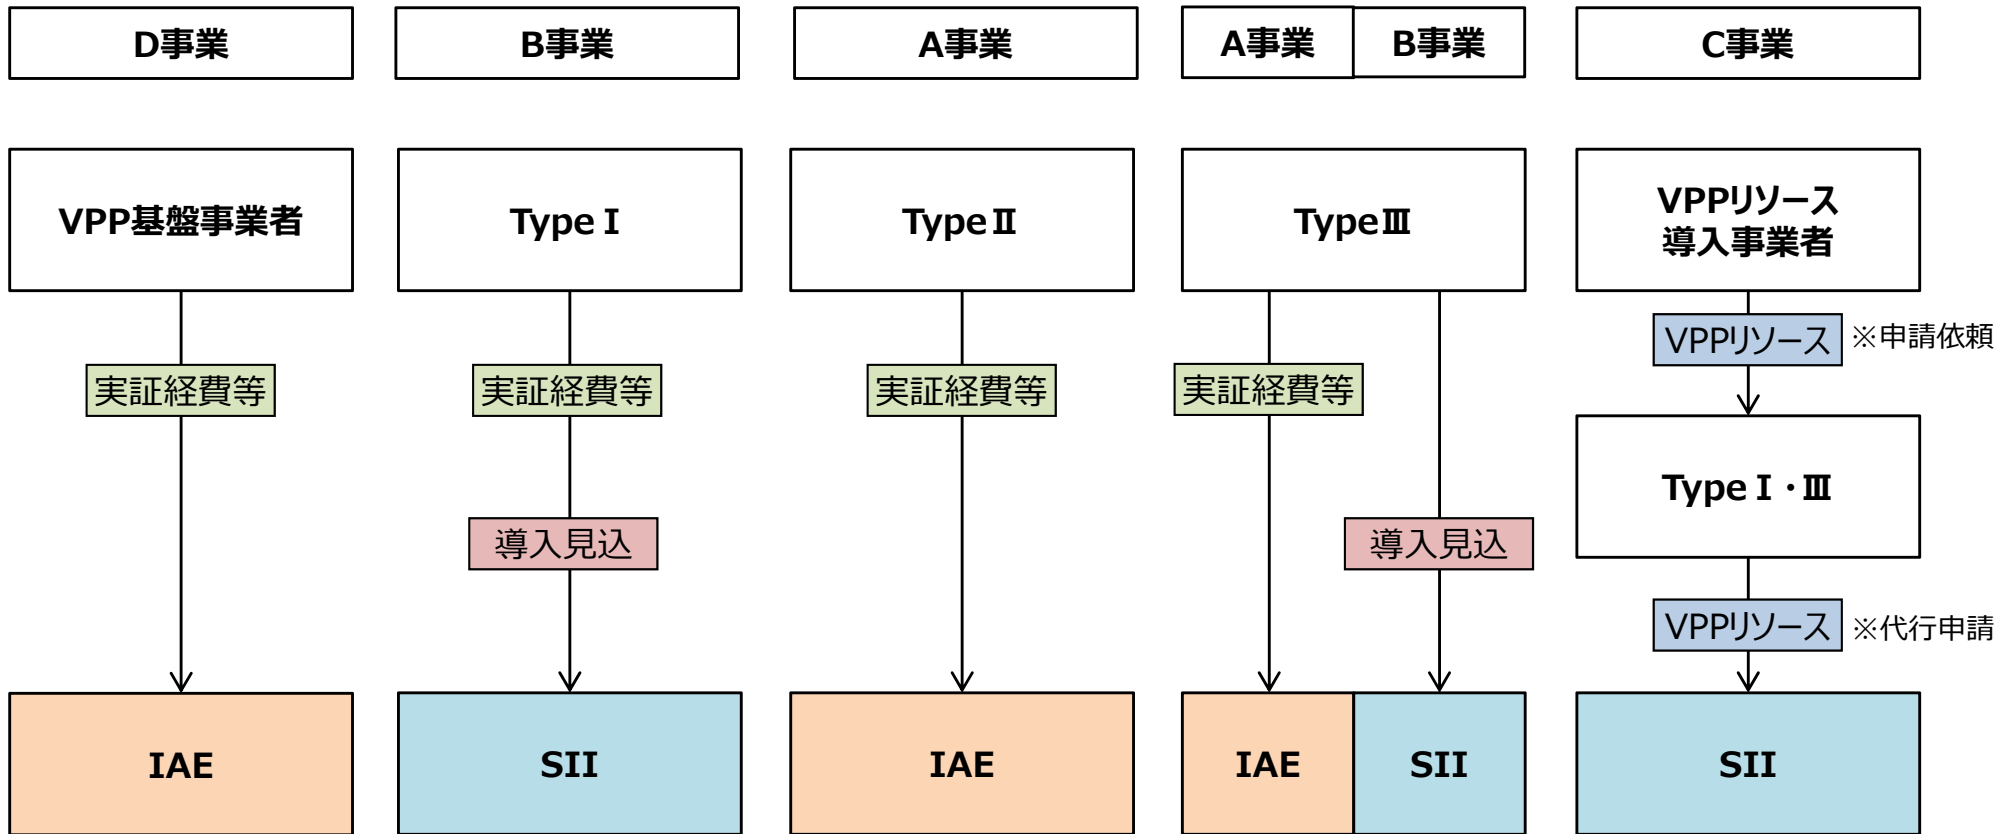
D事業

B事業

A事業

A事業 B事業

C事業

VPP基盤事業者

実証経費等

IAE

Type I

実証経費等

導入見込

SII

Type II

実証経費等

IAE

Type III

実証経費等

導入見込

IAE SII

VPPリソース導入事業者

VPPリソース ※申請依頼

Type I・III

VPPリソース ※代行申請

SII